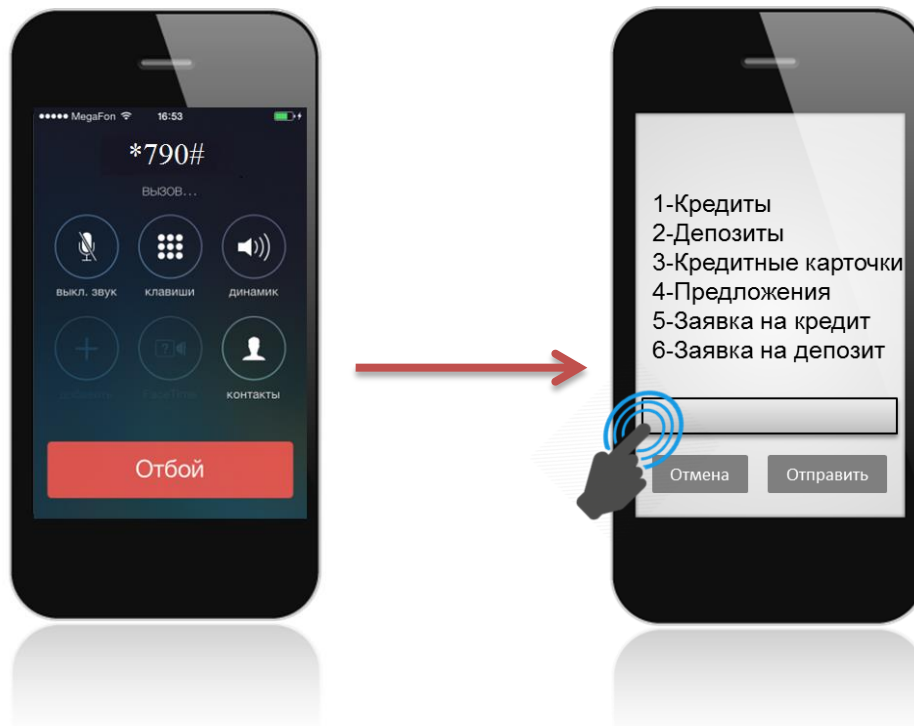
●●●●● MegaFon 16:53

*790#

вызов...

выкл. звук

клавиши

динамик

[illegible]

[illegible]

контакты

Отбой

1-Кредиты
2-Депозиты
3-Кредитные карточки
4-Предложения
5-Заявка на кредит
6-Заявка на депозит

Отмена

Отправить